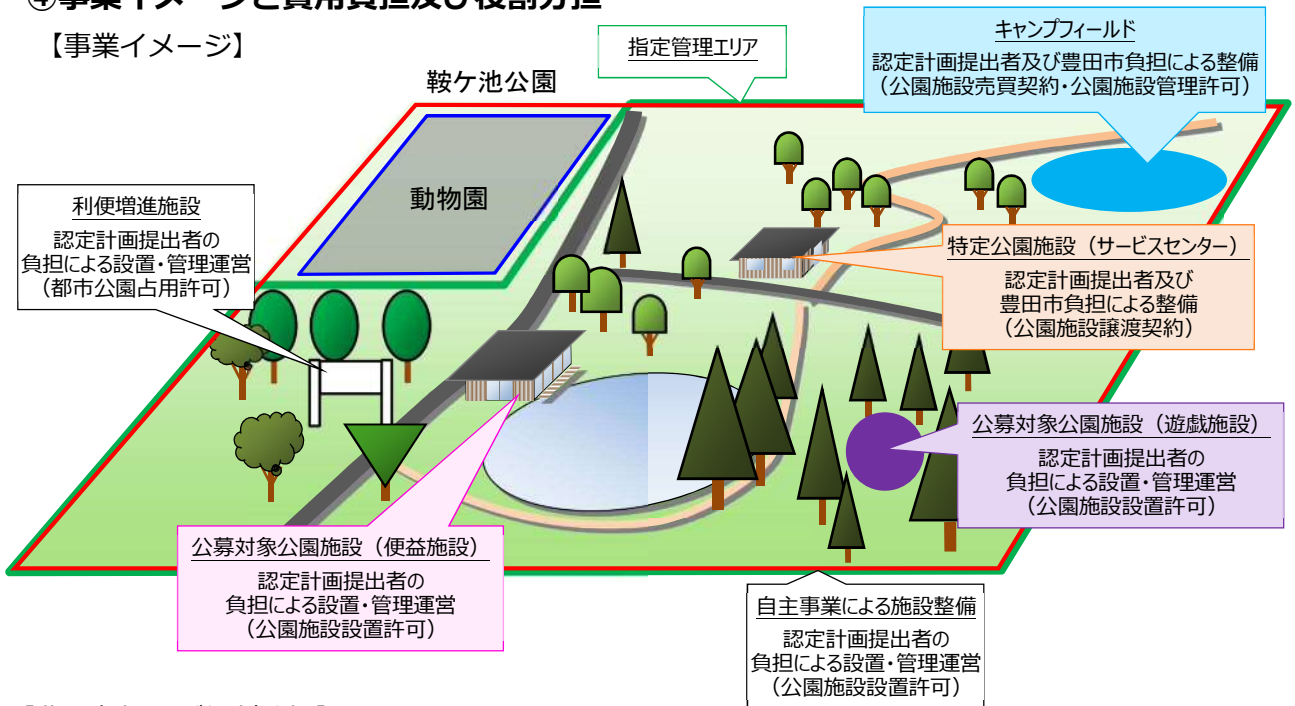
④事業イメージと費用負担及び役割分担

【事業イメージ】

指定管理エリア

キャンプフィールド
認定計画提出者及び豊田市負担による整備
（公園施設売買契約・公園施設管理許可）

鞍ケ池公園

動物園

利便増進施設
認定計画提出者の
負担による設置・管理運営
（都市公園占用許可）

特定公園施設（サービスセンター）
認定計画提出者及び
豊田市負担による整備
（公園施設譲渡契約）

公募対象公園施設（遊戯施設）
認定計画提出者の
負担による設置・管理運営
（公園施設設置許可）

公募対象公園施設（便益施設）
認定計画提出者の
負担による設置・管理運営
（公園施設設置許可）

自主事業による施設整備
認定計画提出者の
負担による設置・管理運営
（公園施設設置許可）

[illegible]